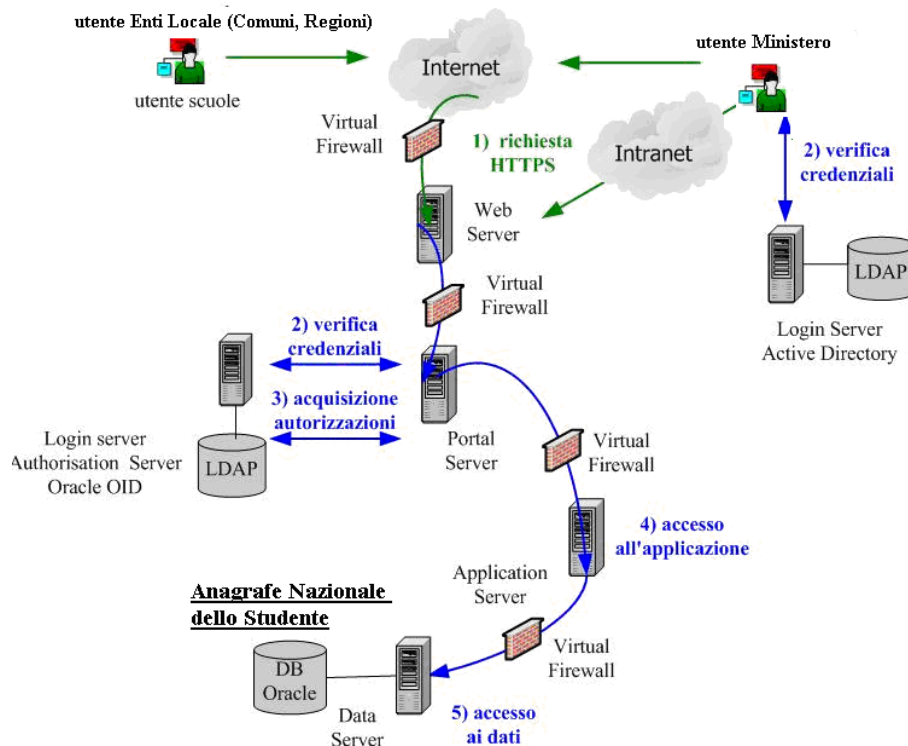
utente Enti Locale (Comuni, Regioni)

utente scuole

Internet

utente Ministero

Virtual Firewall

1) richiesta HTTPS

Intranet

2) verifica credenziali

Web Server

LDAP

Virtual Firewall

Login Server Active Directory

2) verifica credenziali

3) acquisizione autorizzazioni

Login server Authorisation Server Oracle OID

LDAP

Portal Server

Virtual Firewall

4) accesso all'applicazione

Application Server

Anagrafe Nazionale dello Studente

DB Oracle

Virtual Firewall

Data Server

5) accesso ai dati